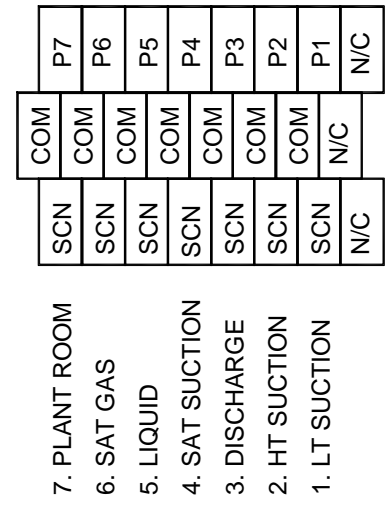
| P7 | P6 | P5 | P4 | P3 | P2 | P1 | N/C |
|---|---|---|---|---|---|---|---|
| COM | COM | COM | COM | COM | COM | COM | N/C |
| SCN | SCN | SCN | SCN | SCN | SCN | SCN | N/C |

7. PLANT ROOM
6. SAT GAS
5. LIQUID
4. SAT SUCTION
3. DISCHARGE
2. HT SUCTION
1. LT SUCTION